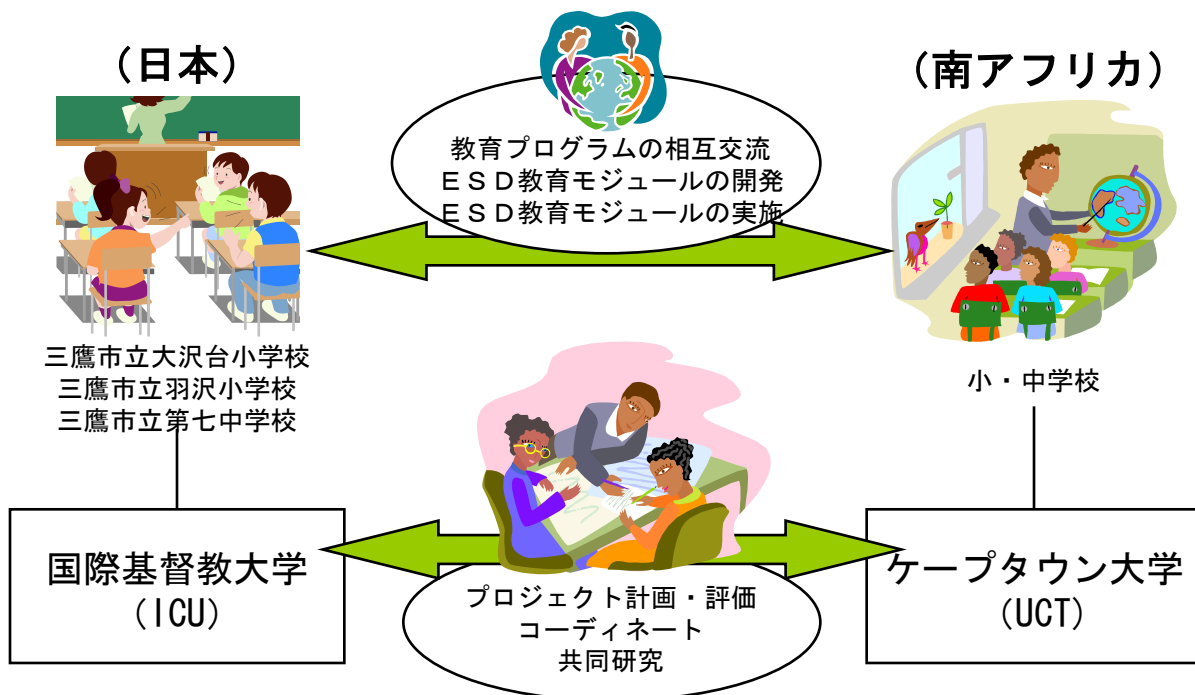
（日本）

（南アフリカ）

教育プログラムの相互交流
ＥＳＤ教育モジュールの開発
ＥＳＤ教育モジュールの実施

三鷹市立大沢台小学校
三鷹市立羽沢小学校
三鷹市立第七中学校

小・中学校

国際基督教大学
（ICU）

プロジェクト計画・評価
コーディネート
共同研究

ケープタウン大学
（UCT）